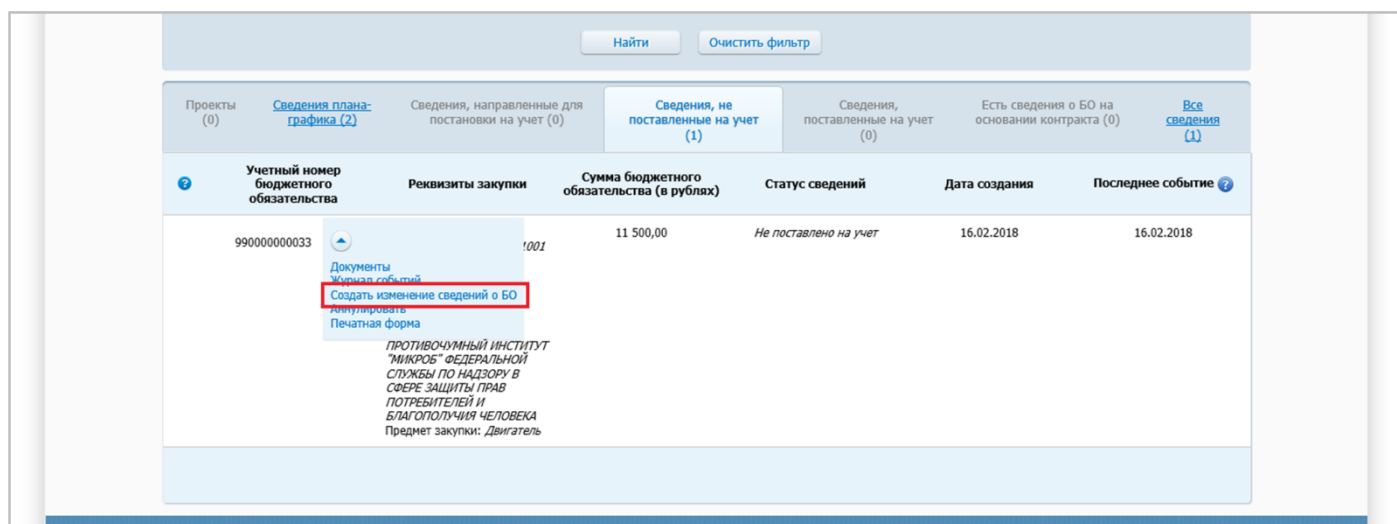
Найти Очистить фильтр

Проекты (0)

Сведения плана-графика (2)

Сведения, направленные для постановки на учет (0)

Сведения, не поставленные на учет (1)

Сведения, поставленные на учет (0)

Есть сведения о БО на основании контракта (0)

Все сведения (1)

| ? | Учетный номер бюджетного обязательства | Реквизиты закупки | Сумма бюджетного обязательства (в рублях) | Статус сведений | Дата создания | Последнее событие ? |
|---|---|---|---|---|---|---|
| | 990000000033 | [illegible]001 ПРОТИВОЧУМНЫЙ ИНСТИТУТ "МИКРОБ" ФЕДЕРАЛЬНОЙ СЛУЖБЫ ПО НАДЗОРУ В СФЕРЕ ЗАЩИТЫ ПРАВ ПОТРЕБИТЕЛЕЙ И БЛАГОПОЛУЧИЯ ЧЕЛОВЕКА Предмет закупки: Двигатель | 11 500,00 | Не поставлено на учет | 16.02.2018 | 16.02.2018 |

Документы
Журнал событий
Создать изменение сведений о БО
Аннулировать
Печатная форма